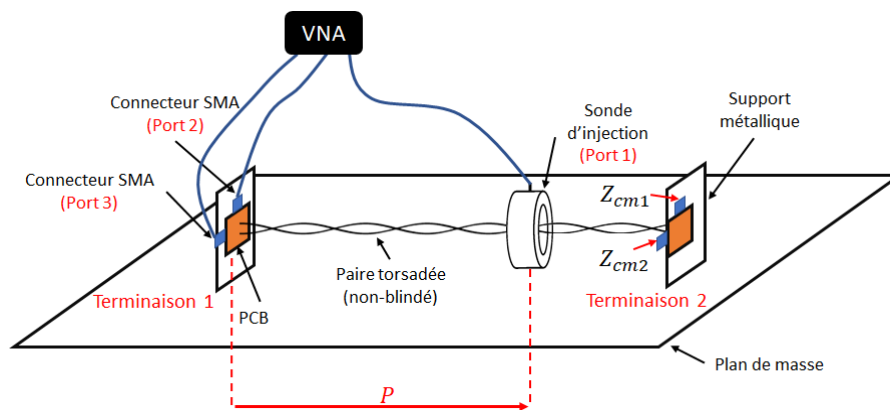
VNA

Connecteur SMA
(Port 2)

Connecteur SMA
(Port 3)

Sonde d'injection
(Port 1)

Support métallique

$Z_{cm1}$

$Z_{cm2}$

Paire torsadée
(non-blindé)

Terminaison 1

PCB

Terminaison 2

Plan de masse

$P$